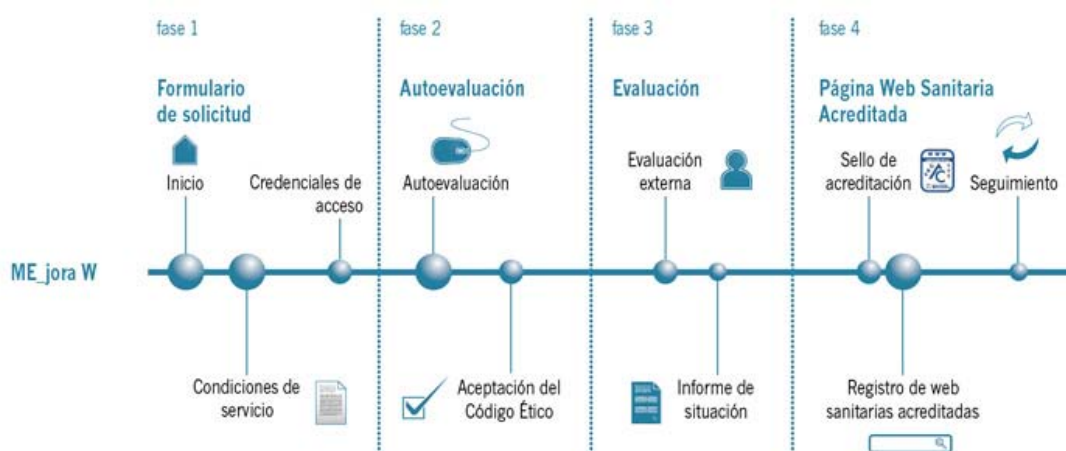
fase 1

Formulario de solicitud

Inicio

Credenciales de acceso

Condiciones de servicio

fase 2

Autoevaluación

Autoevaluación

Aceptación del Código Ético

fase 3

Evaluación

Evaluación externa

Informe de situación

fase 4

Página Web Sanitaria Acreditada

Sello de acreditación

Seguimiento

Registro de web sanitarias acreditadas

ME_jora W